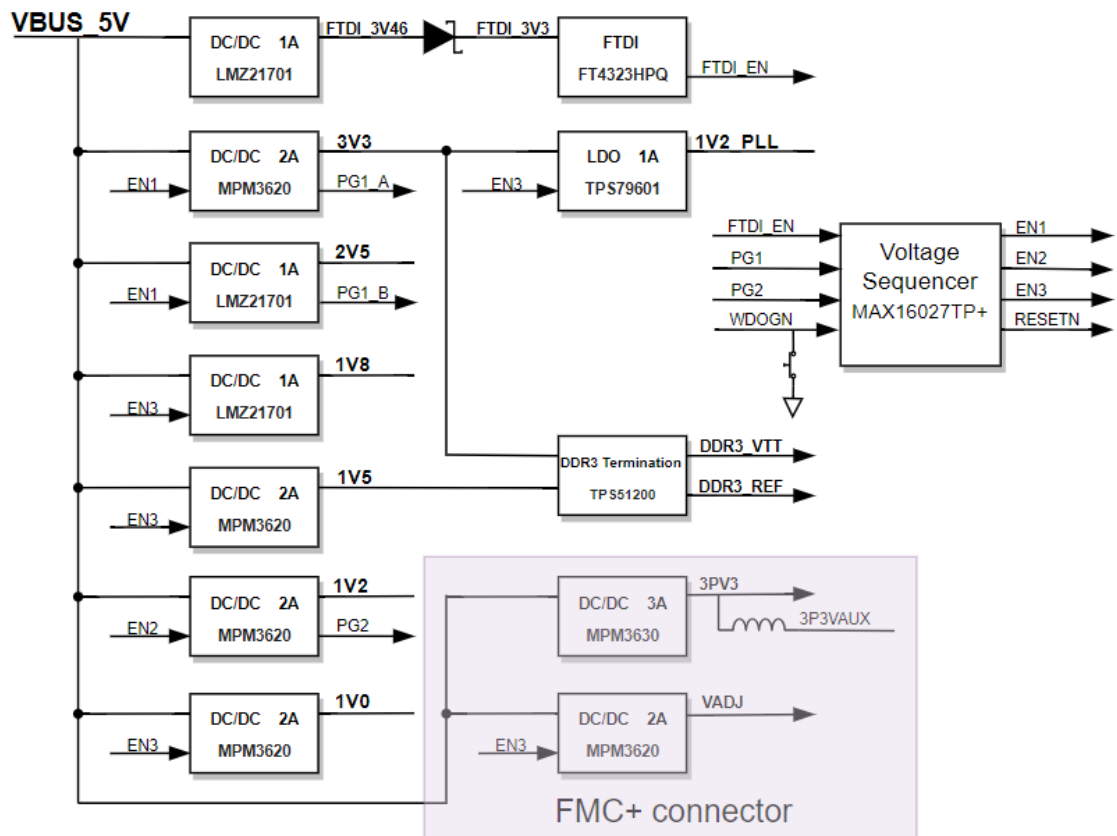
VBUS_5V

DC/DC 1A
LMZ21701
FTDI_3V46
FTDI_3V3
FTDI
FT4323HPQ
FTDI_EN

DC/DC 2A
MPM3620
EN1
3V3
PG1_A
LDO 1A
TPS79601
EN3
1V2_PLL

DC/DC 1A
LMZ21701
EN1
2V5
PG1_B

FTDI_EN
PG1
PG2
WDOGN
Voltage Sequencer
MAX16027TP+
EN1
EN2
EN3
RESETN

DC/DC 1A
LMZ21701
EN3
1V8

DDR3 Termination
TPS51200
DDR3_VTT
DDR3_REF

DC/DC 2A
MPM3620
EN3
1V5

DC/DC 2A
MPM3620
EN2
1V2
PG2

DC/DC 3A
MPM3630
3PV3
3P3VAUX

DC/DC 2A
MPM3620
EN3
1V0

DC/DC 2A
MPM3620
EN3
VADJ

FMC+ connector